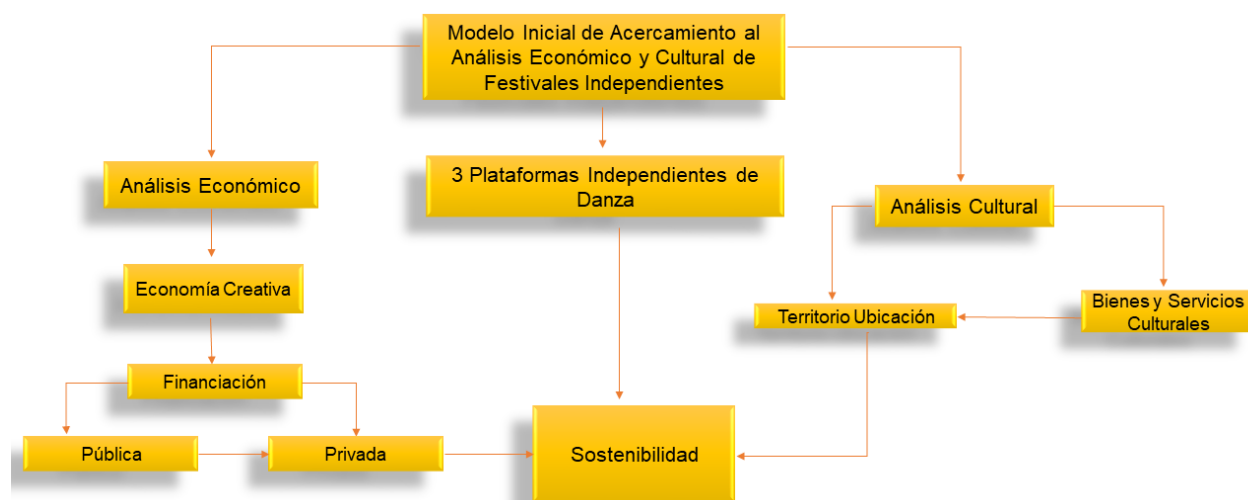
Modelo Inicial de Acercamiento al Análisis Económico y Cultural de Festivales Independientes

Análisis Económico

3 Plataformas Independientes de Danza

Análisis Cultural

Economía Creativa

Territorio Ubicación

Bienes y Servicios Culturales

Financiación

Pública

Privada

Sostenibilidad